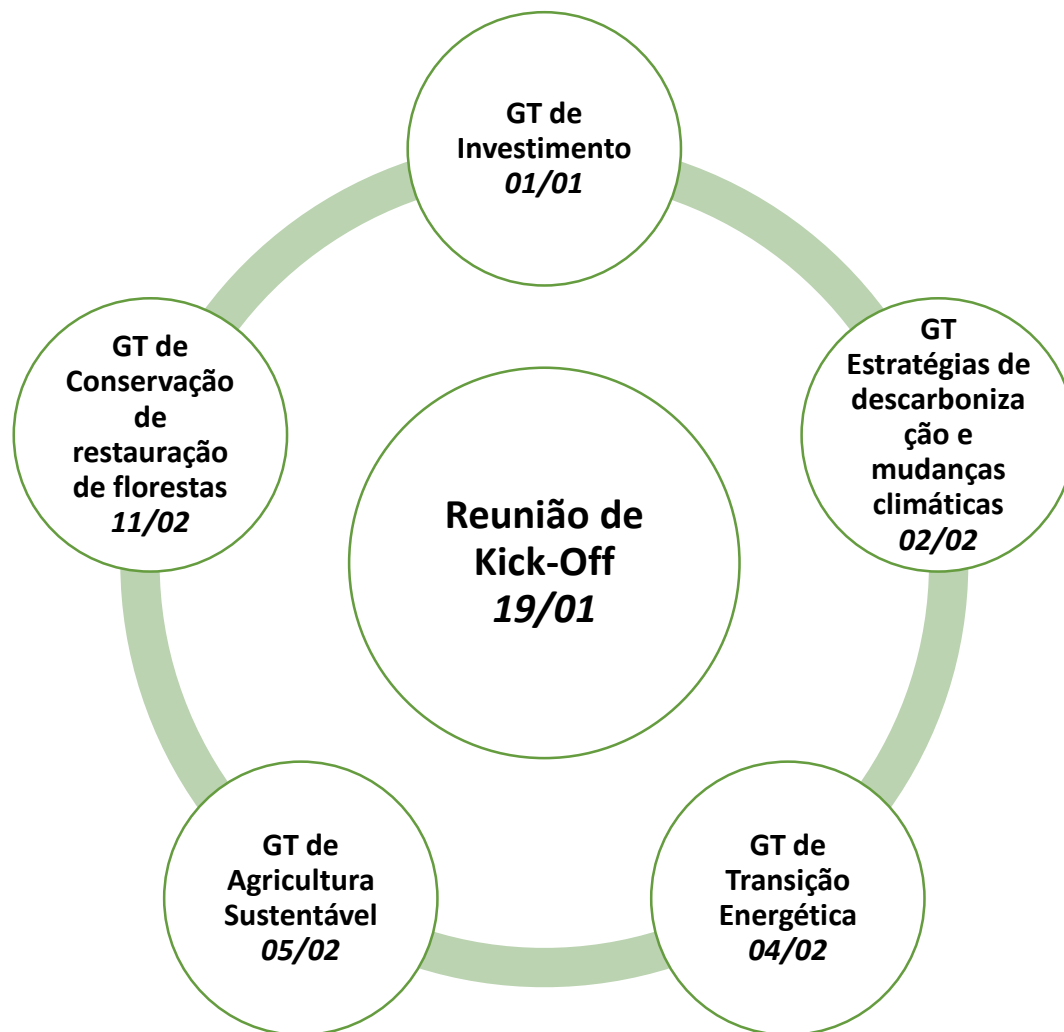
GT de Investimento
01/01

GT Estratégias de descarbonização e mudanças climáticas
02/02

GT de Transição Energética
04/02

GT de Agricultura Sustentável
05/02

GT de Conservação de restauração de florestas
11/02

Reunião de Kick-Off
19/01